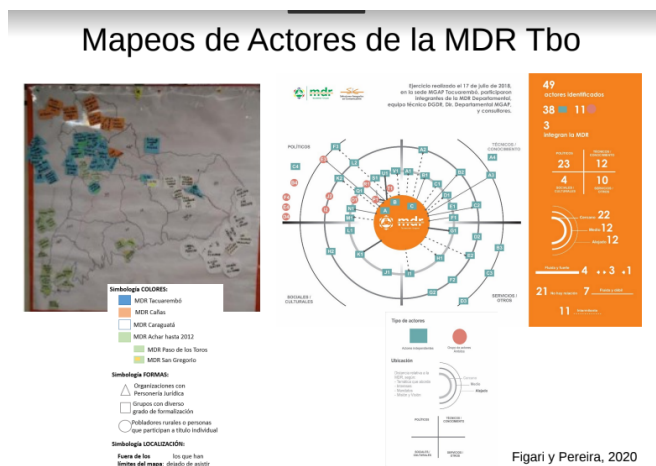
Mapeos de Actores de la MDR Tbo

Simbología COLORES:
MDR Tacuarembó
MDR Cañas
MDR Caraguatá
MDR Achar hasta 2012
MDR Paso de los Toros
MDR San Gregorio

Simbología FORMAS:
Organizaciones con Personería Jurídica
Grupos con diverso grado de formalización
Pobladores rurales o personas que participan a título individual

Simbología LOCALIZACIÓN:
Fuera de los límites del mapa: los que han dejado de asistir

mdr

Ejercicio realizado el 17 de julio de 2018, en la sede MGAP Tacuarembó, participaron integrantes de la MDR Departamental, equipo técnico DGDR, Dir. Departamental MGAP, y consultores.

POLÍTICOS
TÉCNICOS / CONOCIMIENTO
SOCIALES / CULTURALES
SERVICIOS / OTROS

mdr

49
actores identificados
38 11
3
integran la MDR
23 12
4 10
22
12
12
4 3 1
21 7
11

Tipo de actores
Ubicación
POLÍTICOS
TÉCNICOS / CONOCIMIENTO
SOCIALES / CULTURALES
SERVICIOS / OTROS

Figari y Pereira, 2020